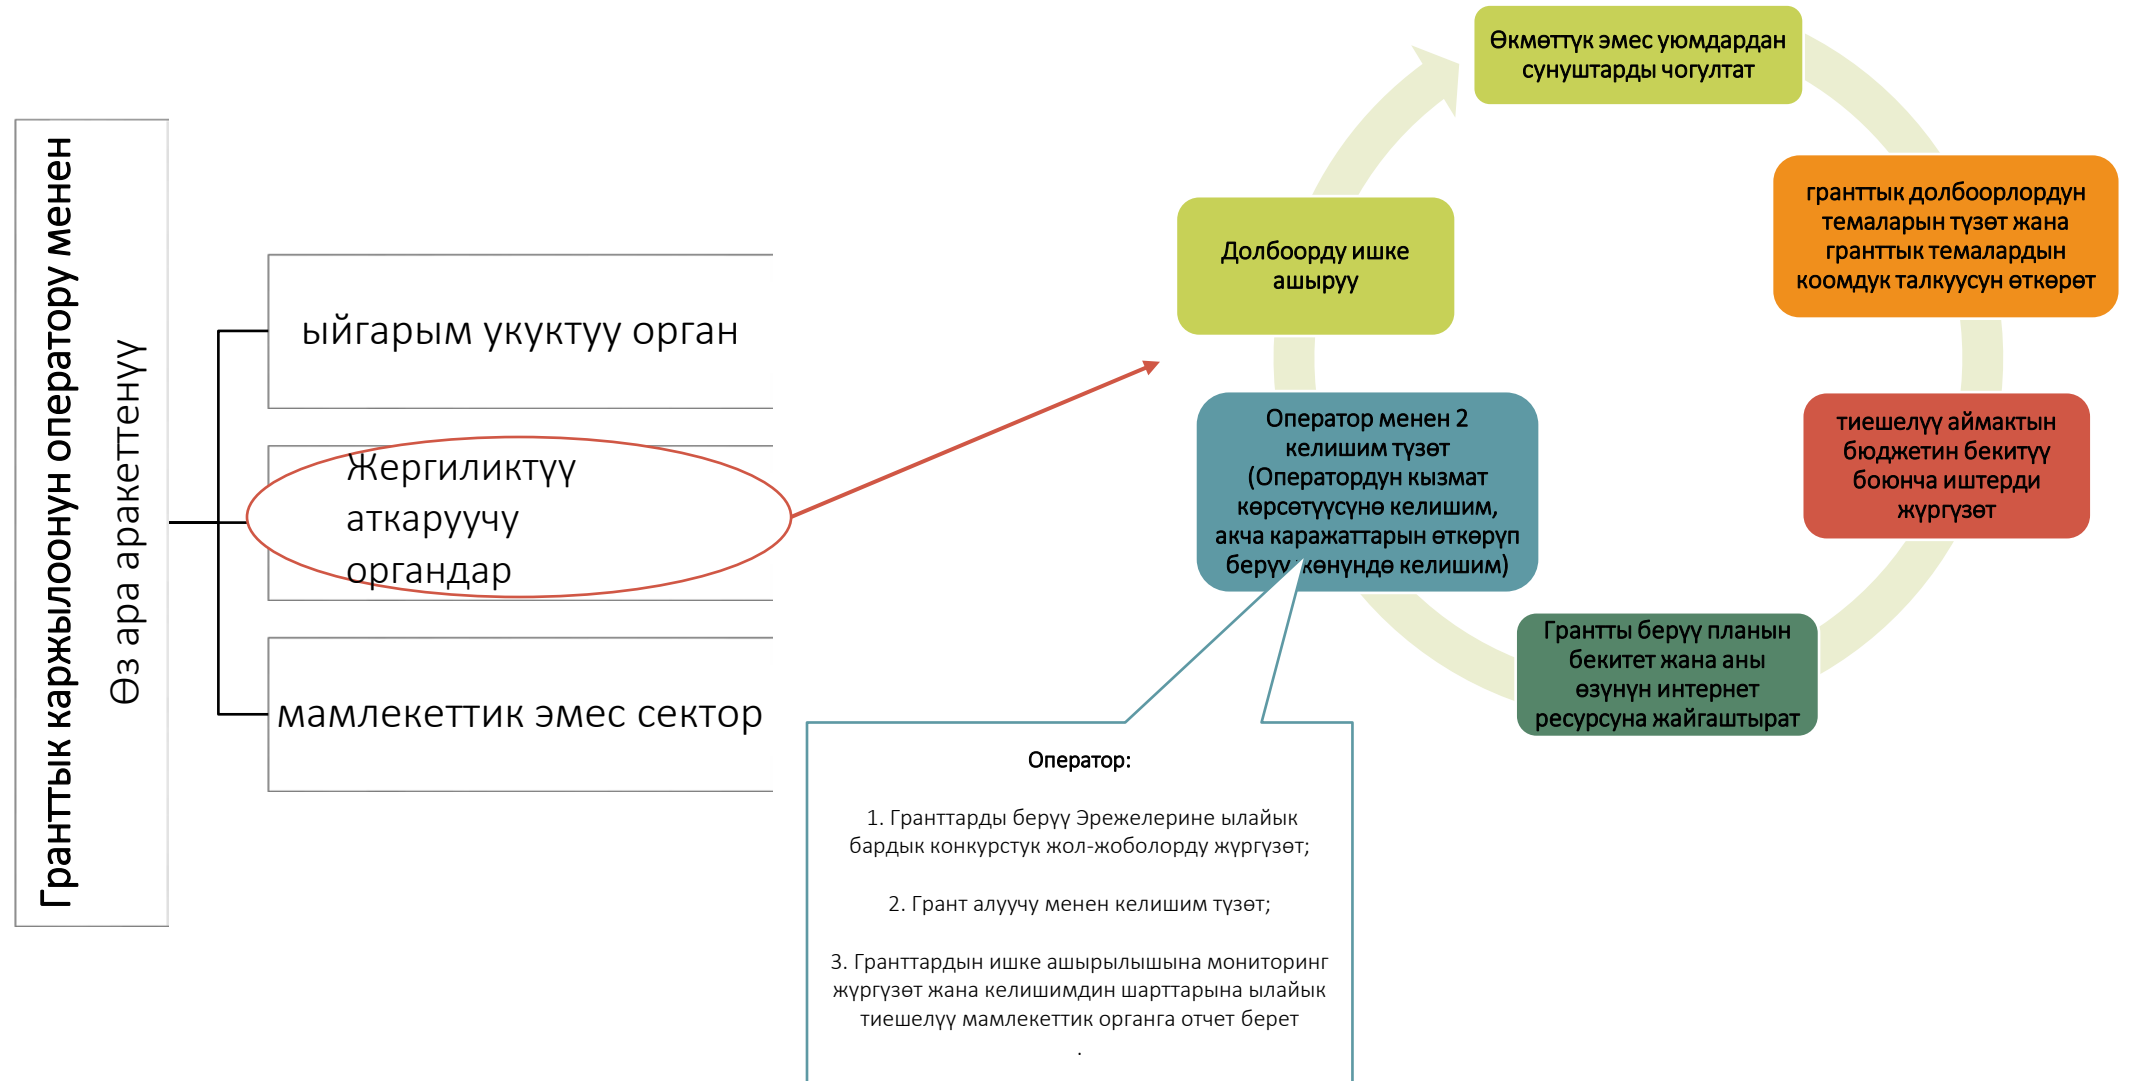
Гранттык каржылоонун оператору менен
Өз ара аракеттенүү

ыйгарым укуктуу орган

Жергиликтүү аткаруучу органдар

мамлекеттик эмес сектор

Өкмөттүк эмес уюмдардан сунуштарды чогултат

гранттык долбоорлордун темаларын түзөт жана гранттык темалардын коомдук талкуусун өткөрөт

тиешелүү аймактын бюджетин бекитүү боюнча иштерди жүргүзөт

Гранты берүү планын бекитет жана аны өзүнүн интернет ресурсуна жайгаштырат

Оператор менен 2 келишим түзөт (Оператордун кызмат көрсөтүүсүнө келишим, акча каражаттарын өткөрүп берүү жөнүндө келишим)

Долбоорду ишке ашыруу

Оператор:

1. Гранттарды берүү Эрежелерине ылайык бардык конкурстук жол-жоболорду жүргүзөт;

2. Грант алуучу менен келишим түзөт;

3. Гранттардын ишке ашырылышына мониторинг жүргүзөт жана келишимдин шарттарына ылайык тиешелүү мамлекеттик органга отчет берет
.